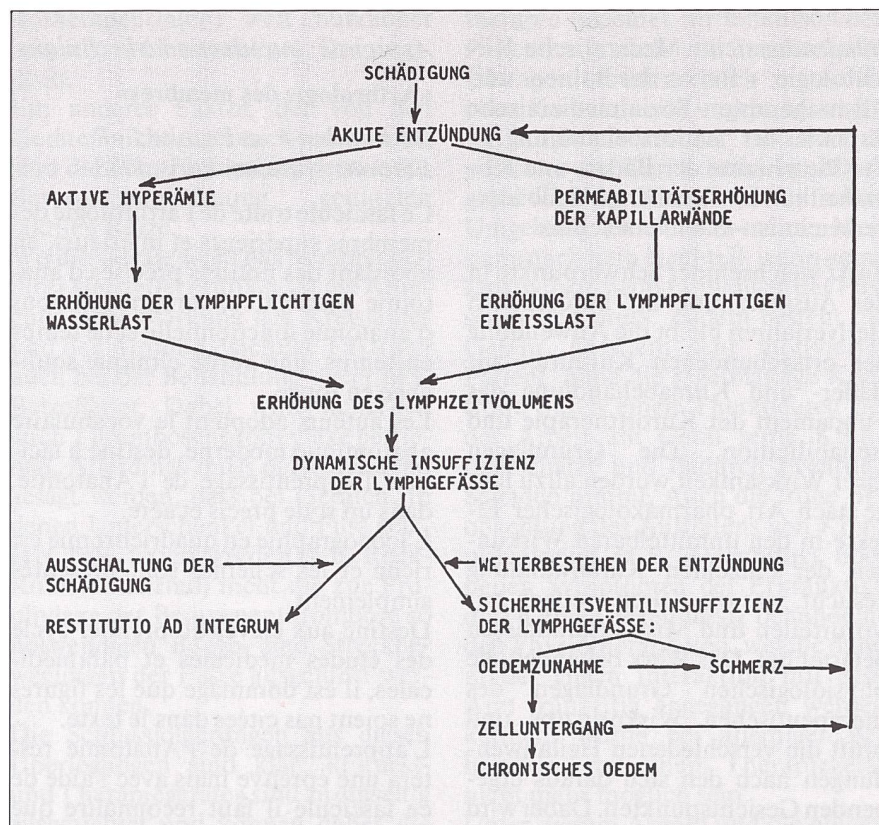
SCHÄDIGUNG

AKUTE ENTZÜNDUNG

AKTIVE HYPERÄMIE

PERMEABILITÄTSERHÖHUNG DER KAPILLARWÄNDE

ERHÖHUNG DER LYMPHPFLICHTIGEN WASSERLAST

ERHÖHUNG DER LYMPHPFLICHTIGEN EIWEISSLAST

ERHÖHUNG DES LYMPHZEITVOLUMENS

DYNAMISCHE INSUFFIZIENZ DER LYMPHGEFÄSSE

AUSSCHALTUNG DER SCHÄDIGUNG

WEITERBESTEHEN DER ENTZÜNDUNG

RESTITUTIO AD INTEGRUM

SICHERHEITSVENTILINSUFFIZIENZ DER LYMPHGEFÄSSE:

OEDEMZUNAHME

SCHMERZ

ZELLUNTERGANG

CHRONISCHES OEDEM